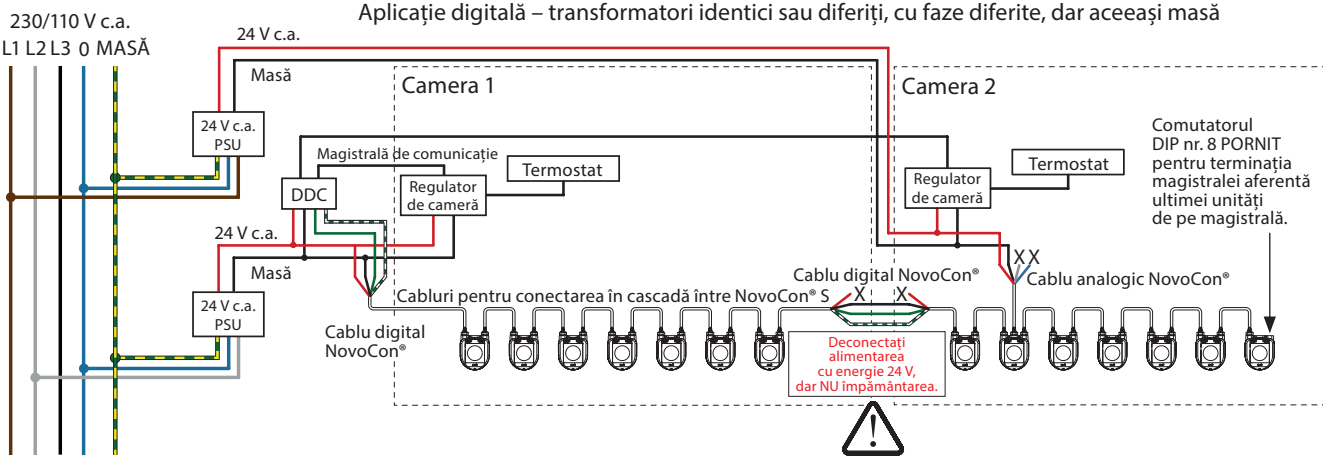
Aplicație digitală – transformatori identici sau diferiți, cu faze diferite, dar aceeași masă

230/110 V c.a.
L1 L2 L3 0 MASĂ

24 V c.a.
Masă
24 V c.a.
PSU

Camera 1
Camera 2

Magistrală de comunicație
DDC
Regulator de cameră
Termostat

Regulator de cameră
Termostat

Comutatorul DIP nr. 8 PORNIT pentru terminația magistralei aferentă ultimei unități de pe magistrală.

24 V c.a.
Masă
24 V c.a.
PSU

Cablu digital NovoCon®
X X
Cablu analogic NovoCon®

Cabluri pentru conectarea în cascadă între NovoCon® S
X X

Cablu digital NovoCon®

Deconectați alimentarea cu energie 24 V, dar NU împământarea.

!